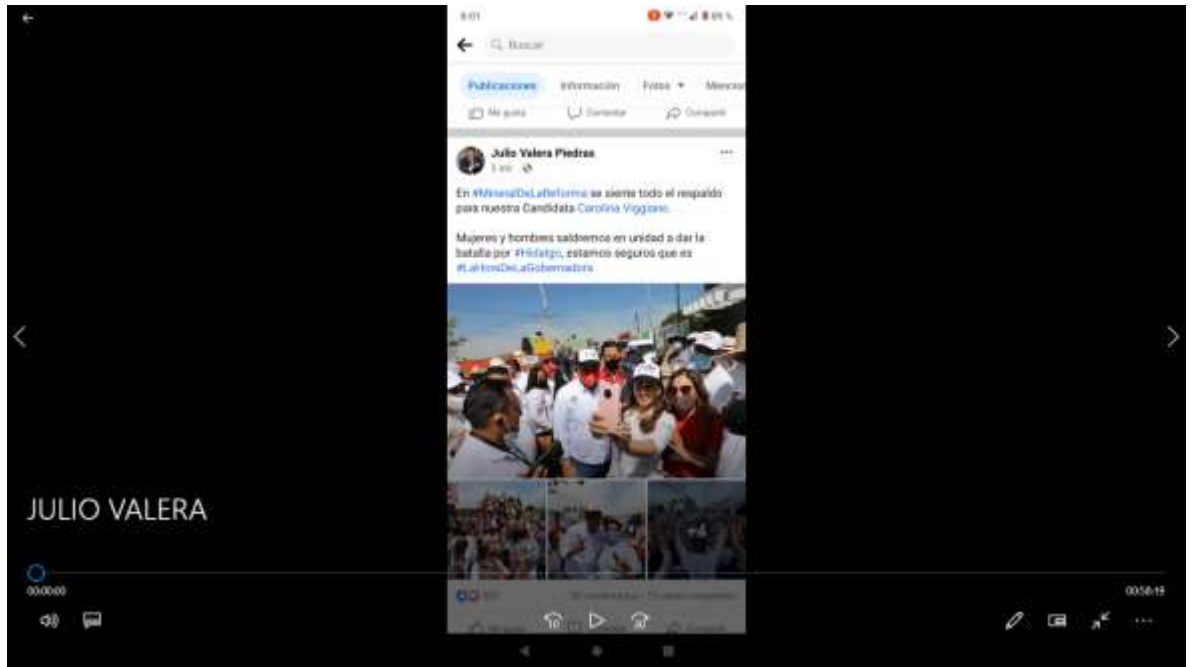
8:01

Buscar

Publicaciones Información Fotos Mencio

Me gusta Comentar Compartir

Julio Valera Piedras
5 sem

En #MineralDeLaReforma se siente todo el respaldo para nuestra Candidata Carolina Viggiano.

Mujeres y hombres saldremos en unidad a dar la batalla por #Hidalgo, estamos seguros que es #LaHoraDeLaGobernadora

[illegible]

JULIO VALERA

00:00:00

00:58:19